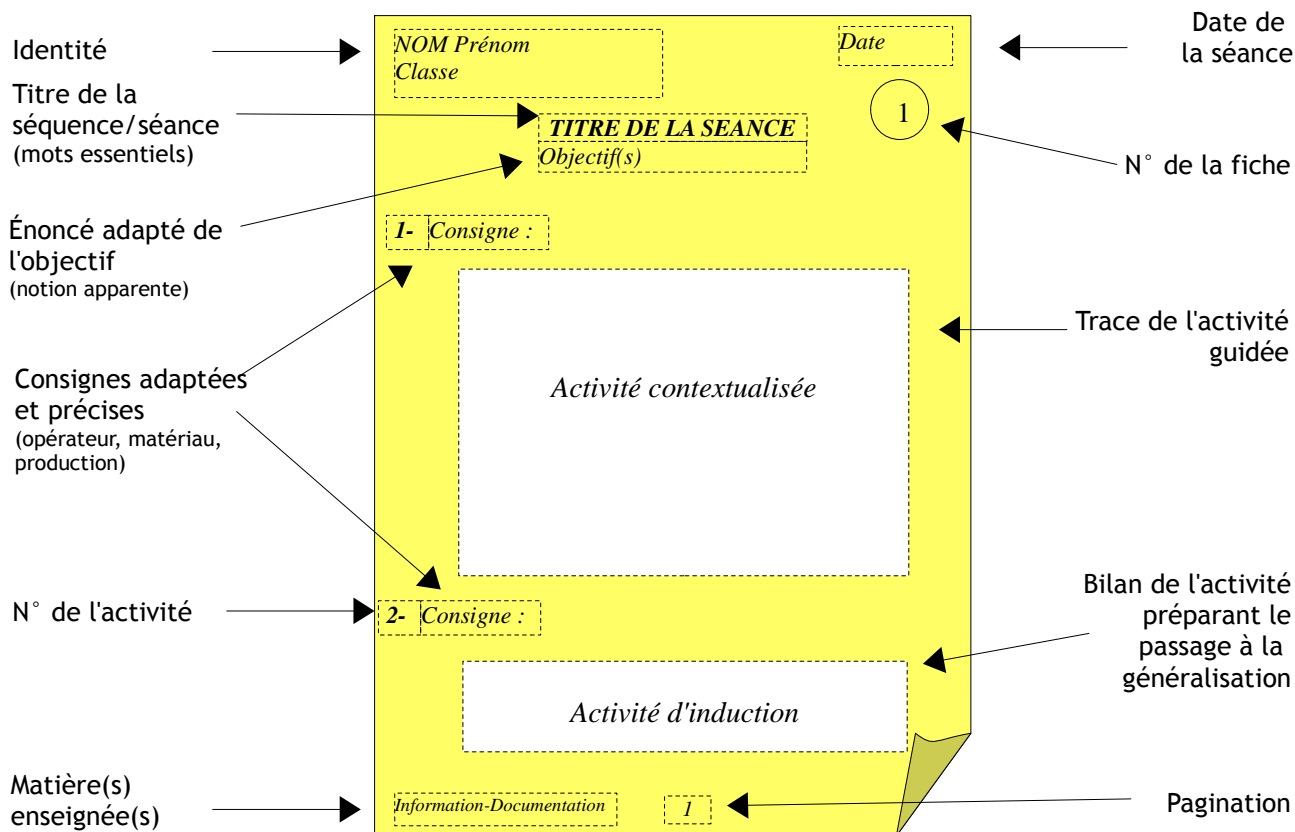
Identité

NOM Prénom
Classe

Date

Date de la séance

Titre de la séquence/séance
(mots essentiels)

TITRE DE LA SEANCE
Objectif(s)

1

N° de la fiche

Énoncé adapté de l'objectif
(notion apparente)

1- Consigne :

Trace de l'activité guidée

Consignes adaptées et précises
(opérateur, matériau, production)

Activité contextualisée

N° de l'activité

2- Consigne :

Bilan de l'activité préparant le passage à la généralisation

Activité d'induction

Matière(s) enseignée(s)

Information-Documentation

1

Pagination